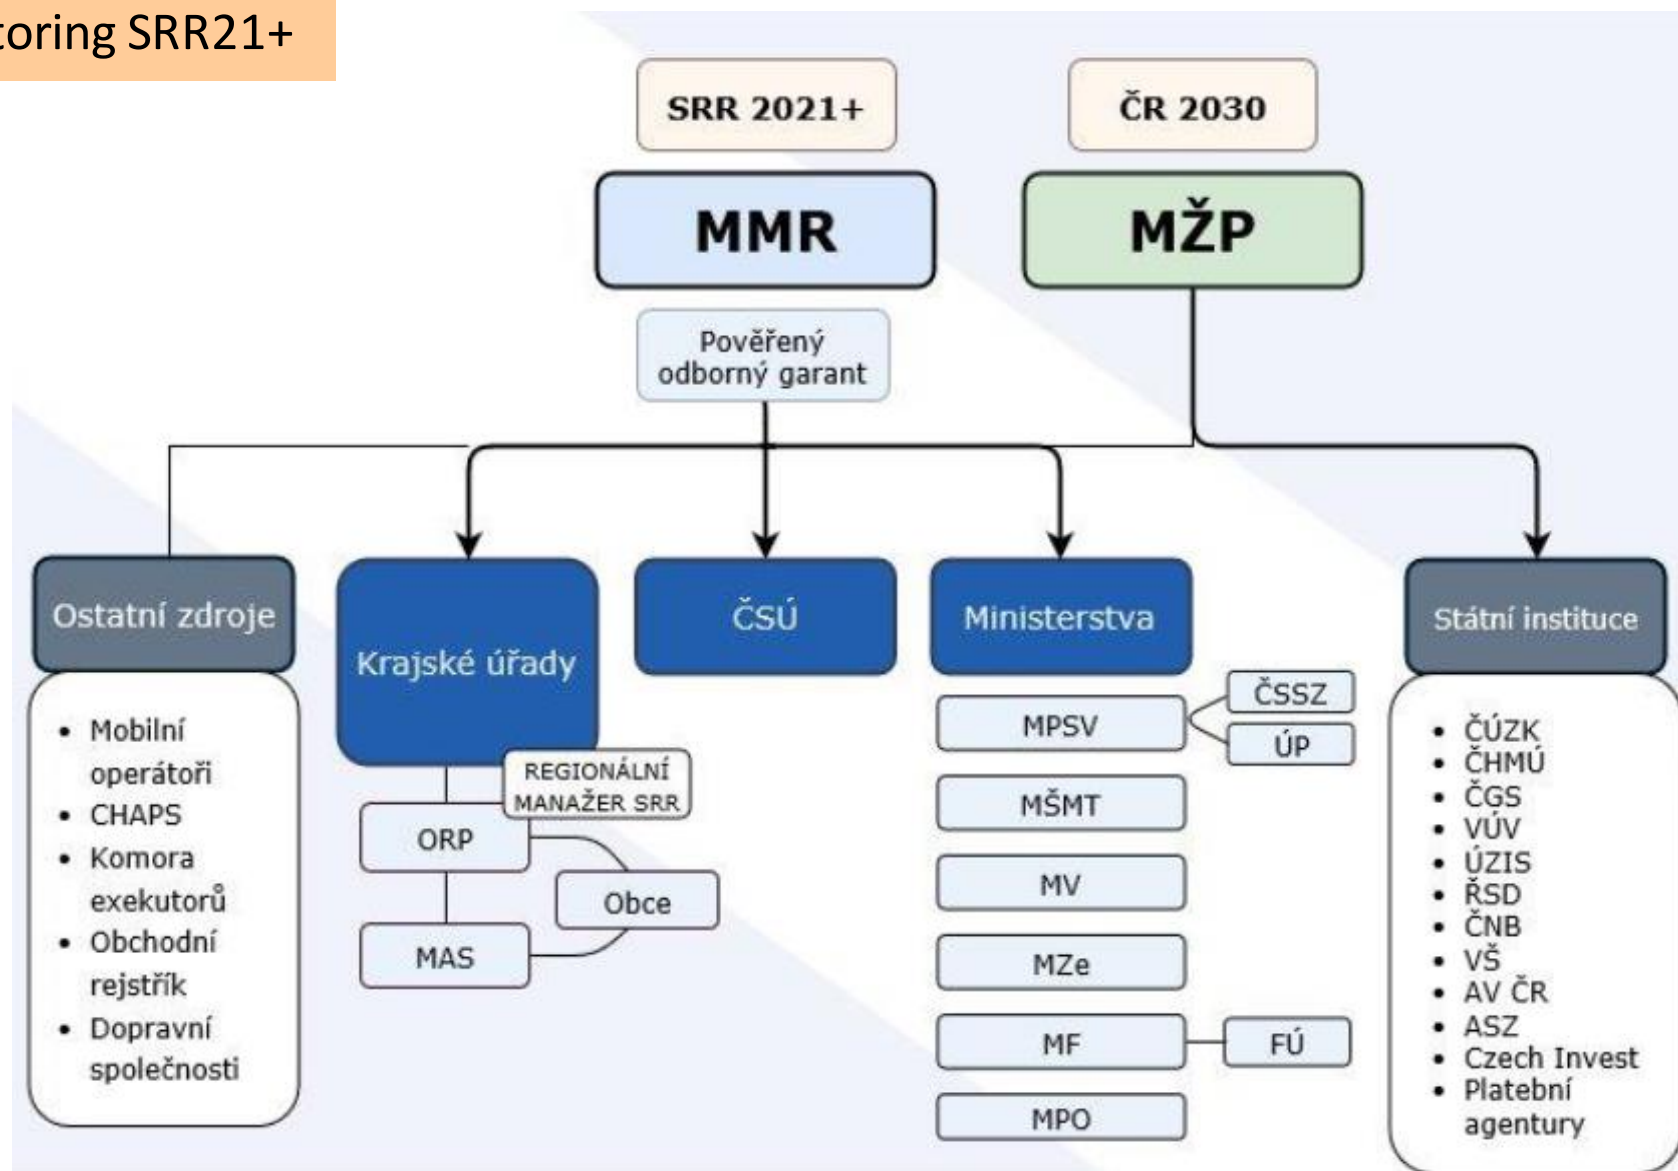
toring SRR21+

SRR 2021+

ČR 2030

MMR

MŽP

Pověřený odborný garant

Ostatní zdroje

- Mobilní operátoři
- CHAPS
- Komora exekutorů
- Obchodní rejstřík
- Dopravní společnosti

Krajské úřady

REGIONÁLNÍ MANAŽER SRR

ORP

Obce

MAS

ČSÚ

Ministerstva

MPSV

ČSSZ

ÚP

MŠMT

MV

MZe

MF

FÚ

MPO

Státní instituce

- ČÚZK
- ČHMÚ
- ČGS
- VÚV
- ÚZIS
- ŘSD
- ČNB
- VŠ
- AV ČR
- ASZ
- Czech Invest
- Platební agentury